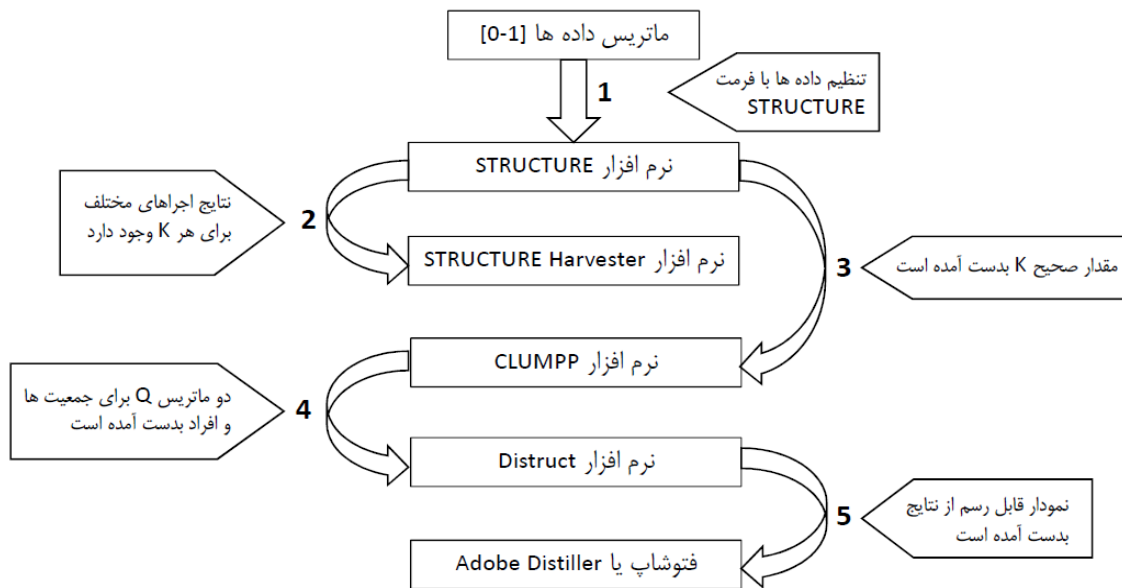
ماتریس داده ها [0-1]

1

تنظیم داده ها با فرمت STRUCTURE

نرم افزار STRUCTURE

2

نتایج اجراهای مختلف برای هر K وجود دارد

نرم افزار STRUCTURE Harvester

3

مقدار صحیح K بدست آمده است

نرم افزار CLUMPP

4

دو ماتریس Q برای جمعیت ها و افراد بدست آمده است

نرم افزار Distruct

5

نمودار قابل رسم از نتایج بدست آمده است

فتوشاپ یا Adobe Distiller